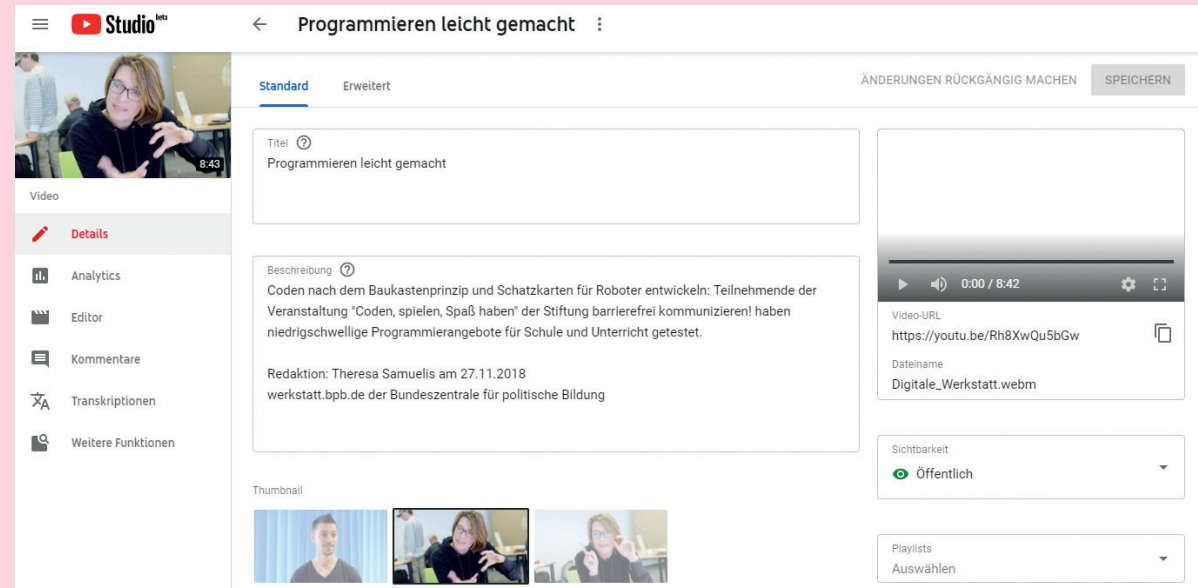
Studio beta

Programmieren leicht gemacht

8:43

Video

Details

Analytics

Editor

Kommentare

Transkriptionen

Weitere Funktionen

Standard

Erweitert

ÄNDERUNGEN RÜCKGÄNGIG MACHEN

SPEICHERN

Titel

Programmieren leicht gemacht

Beschreibung

Coden nach dem Baukastenprinzip und Schatzkarten für Roboter entwickeln: Teilnehmende der Veranstaltung "Coden, spielen, Spaß haben" der Stiftung barrierefrei kommunizieren! haben niedrigschwellige Programmierangebote für Schule und Unterricht getestet.

Redaktion: Theresa Samuelis am 27.11.2018
werkstatt.bpb.de der Bundeszentrale für politische Bildung

Thumbnail

0:00 / 8:42

Video-URL

https://youtu.be/Rh8XwQu5bGw

Dateiname

Digitale_Werkstatt.webm

Sichtbarkeit

Öffentlich

Playlists

Auswählen